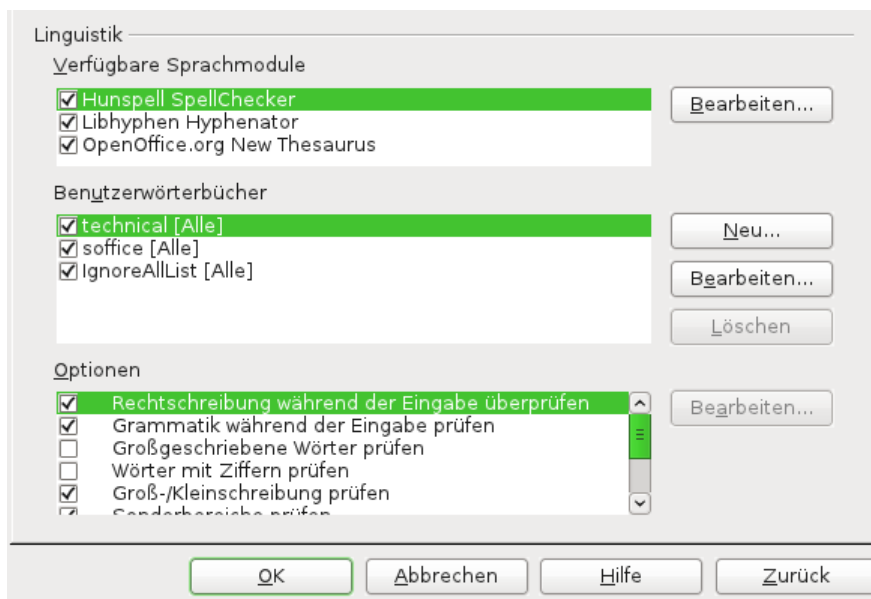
Linguistik

Verfügbare Sprachmodule

Hunspell SpellChecker
Libhyphen Hyphenator
OpenOffice.org New Thesaurus

Bearbeiten...

Benutzerwörterbücher

technical [Alle]
soffice [Alle]
IgnoreAllList [Alle]

Neu...
Bearbeiten...
Löschen

Optionen

Rechtschreibung während der Eingabe überprüfen
Grammatik während der Eingabe prüfen
Großgeschriebene Wörter prüfen
Wörter mit Ziffern prüfen
Groß-/Kleinschreibung prüfen
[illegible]

Bearbeiten...

OK
Abbrechen
Hilfe
Zurück